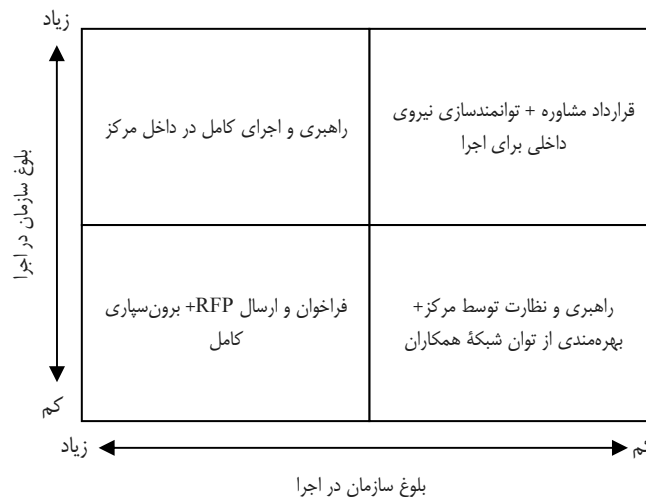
زیاد

بلوغ سازمان در اجرا

کم

راهبری و اجرای کامل در داخل مرکز

قرارداد مشاوره + توانمندسازی نیروی داخلی برای اجرا

فراخوان و ارسال RFP+ برون‌سپاری کامل

راهبری و نظارت توسط مرکز+ بهره‌مندی از توان شبکهٔ همکاران

زیاد

کم

بلوغ سازمان در اجرا